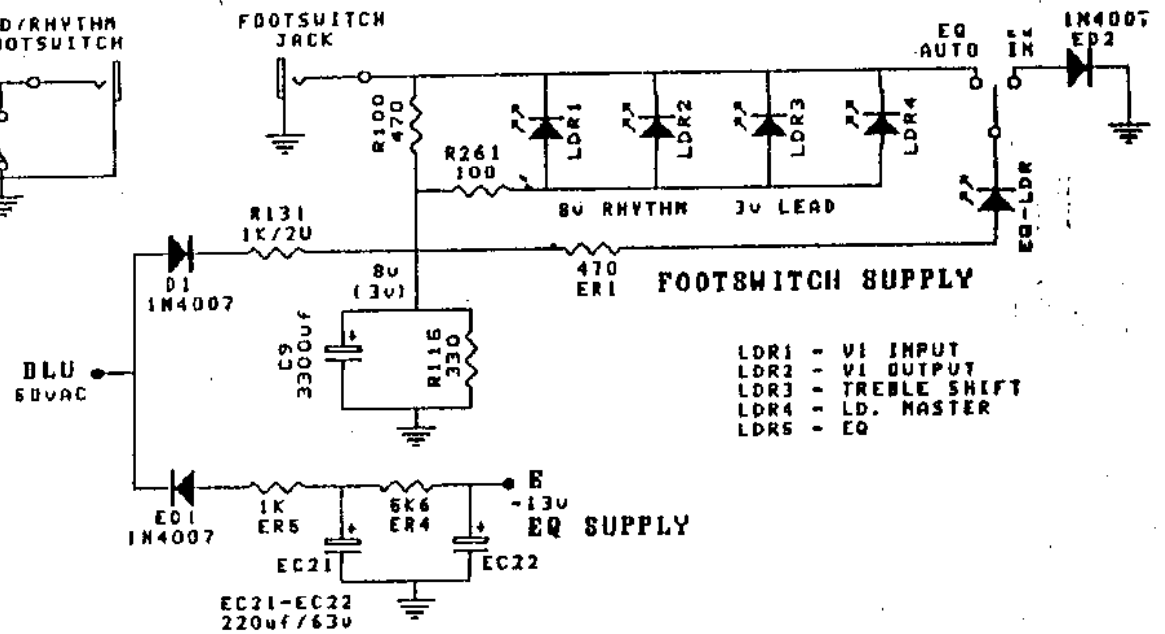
D/RHYTHM
OOTSWITCH

FOOTSWITCH
JACK

EQ
AUTO

EQ
IN

1N4007
ED2

R100
470

LDR1

LDR2

LDR3

LDR4

R261
100

8v RHYTHM

3v LEAD

EQ-LDR

R131
1K/2W

D1
1N4007

8v
(3v)

470
ER1

FOOTSWITCH SUPPLY

C9
3300uf

R116
330

BLU
60VAC

LDR1 - V1 INPUT
LDR2 - V1 OUTPUT
LDR3 - TREBLE SHIFT
LDR4 - LD. MASTER
LDR5 - EQ

ED1
1N4007

1K
ER5

6K6
ER4

E
-13v

EQ SUPPLY

EC21

EC22

EC21-EC22
220uf/63v